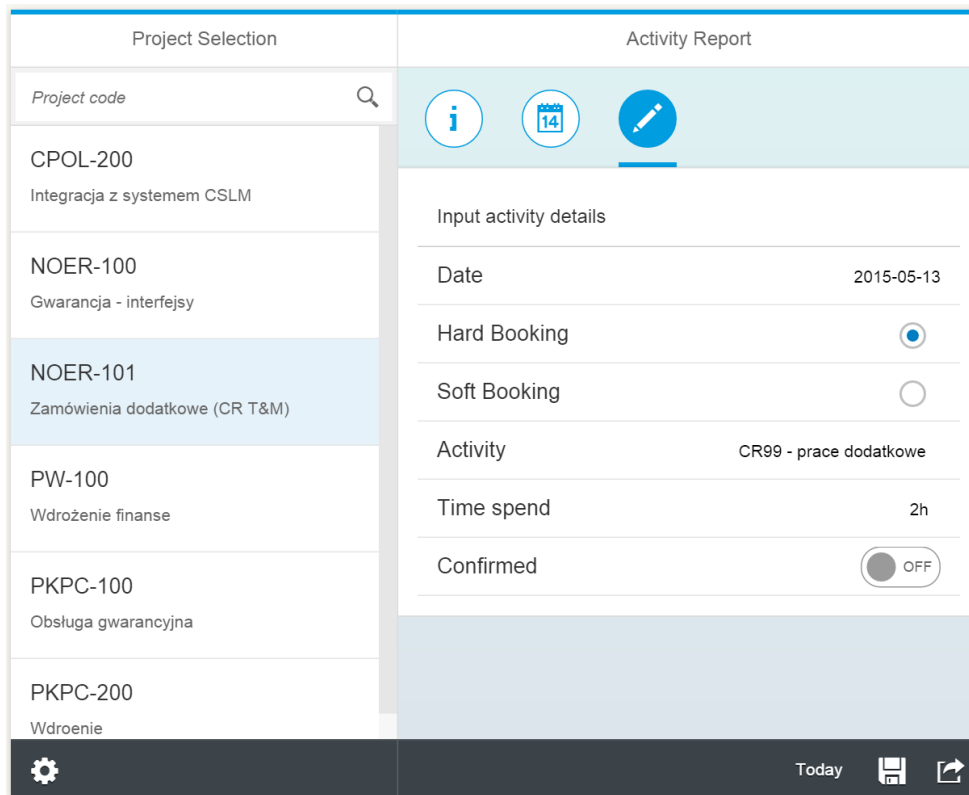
Project Selection

Project code

CPOL-200
Integracja z systemem CSLM

NOER-100
Gwarancja - interfejsy

NOER-101
Zamówienia dodatkowe (CR T&M)

PW-100
Wdrożenie finanse

PKPC-100
Obsługa gwarancyjna

PKPC-200
Wdroenie

Activity Report

i

14

Input activity details

Date 2015-05-13

Hard Booking

Soft Booking

Activity CR99 - prace dodatkowe

Time spend 2h

Confirmed OFF

Today